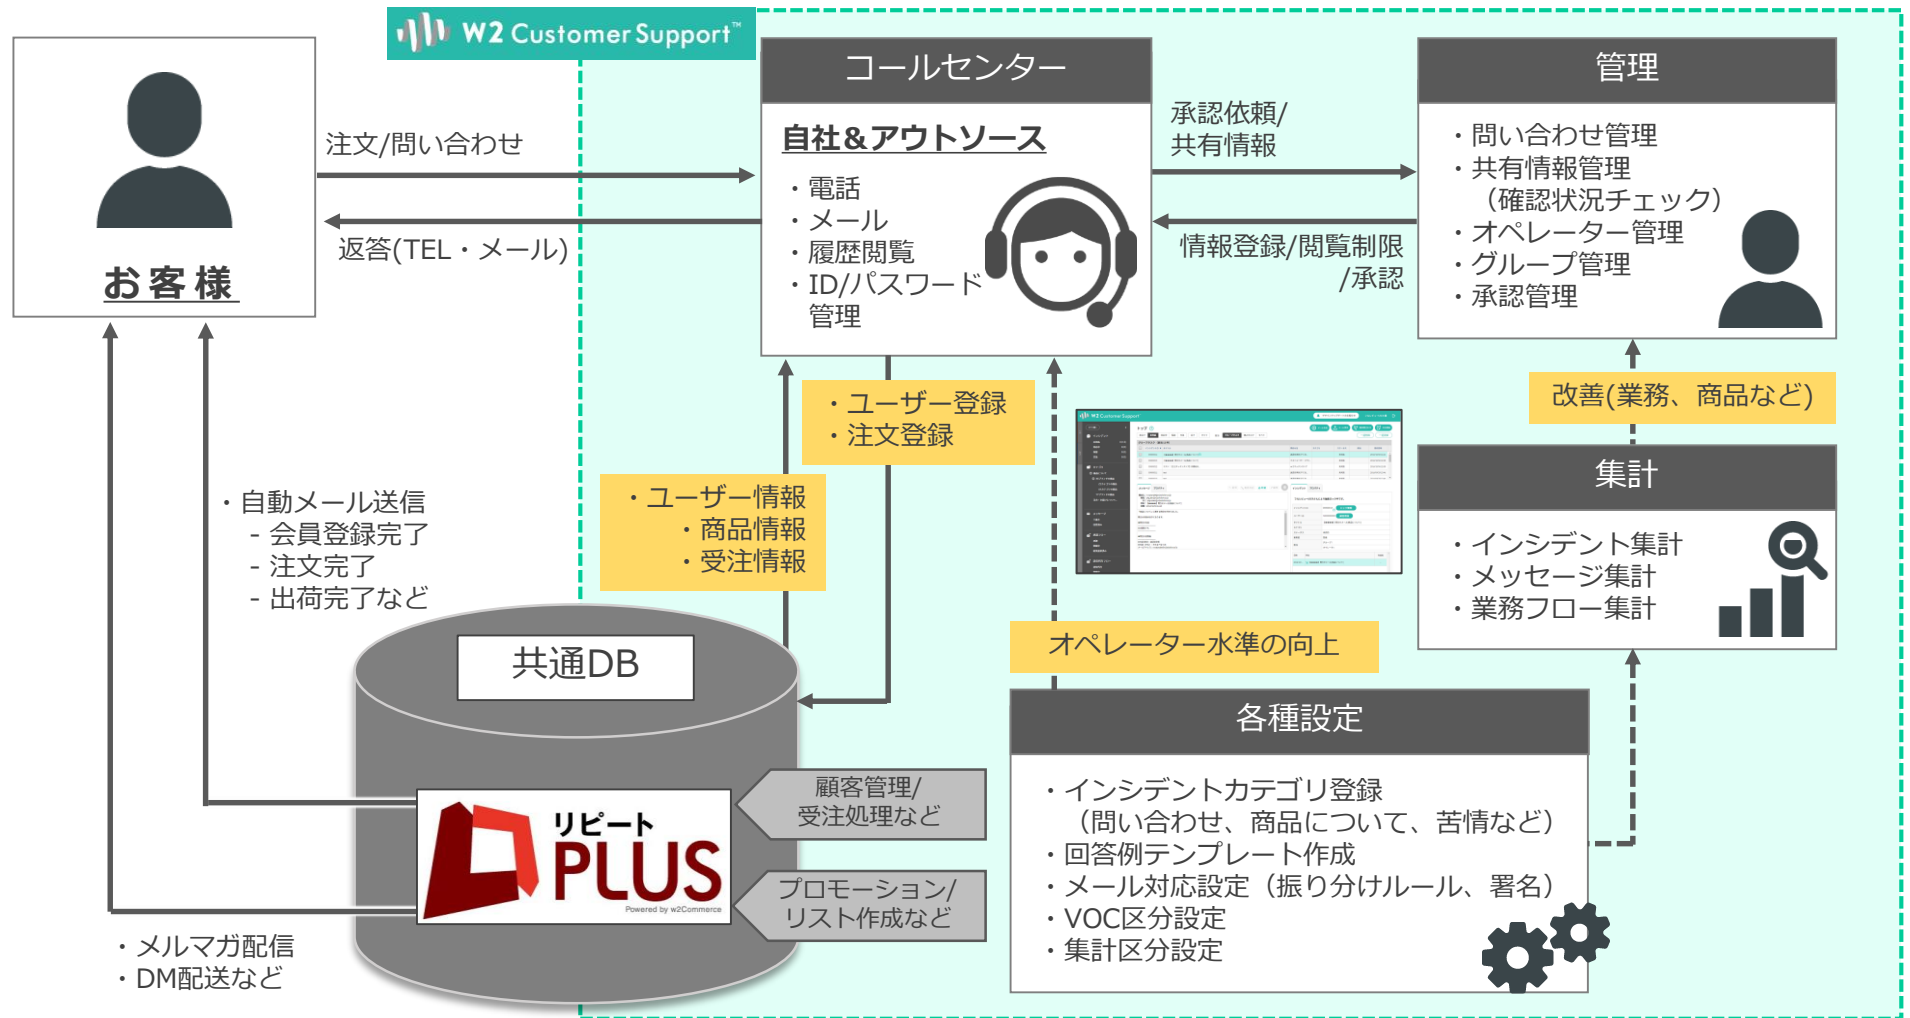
W2 Customer Support™

お客様

注文/問い合わせ

返答(TEL・メール)

コールセンター

自社&アウトソース

・電話
・メール
・履歴閲覧
・ID/パスワード管理

承認依頼/共有情報

情報登録/閲覧制限/承認

管理

・問い合わせ管理
・共有情報管理
（確認状況チェック）
・オペレーター管理
・グループ管理
・承認管理

改善(業務、商品など)

集計

・インシデント集計
・メッセージ集計
・業務フロー集計

・ユーザー登録
・注文登録

・ユーザー情報
・商品情報
・受注情報

・自動メール送信
- 会員登録完了
- 注文完了
- 出荷完了など

共通DB

リピートPLUS
Powered by w2Commerce

顧客管理/受注処理など

プロモーション/リスト作成など

・メルマガ配信
・DM配送など

オペレーター水準の向上

各種設定

・インシデントカテゴリ登録
（問い合わせ、商品について、苦情など）
・回答例テンプレート作成
・メール対応設定（振り分けルール、署名）
・VOC区分設定
・集計区分設定